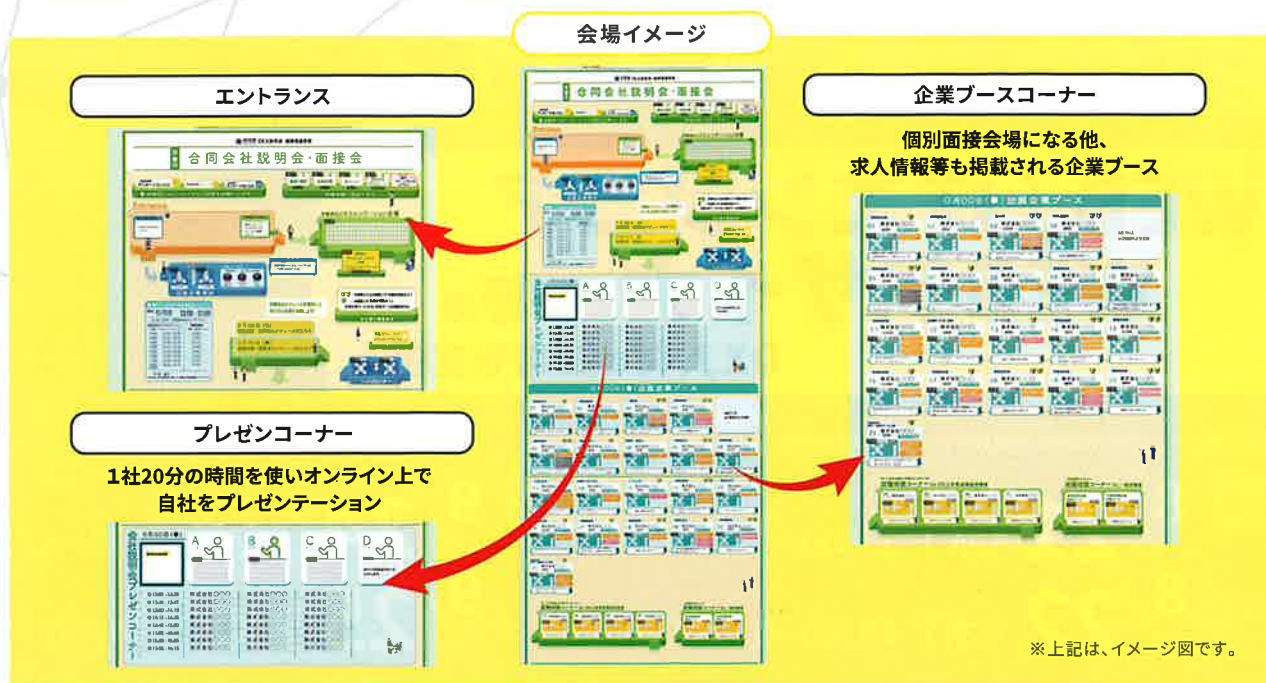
会場イメージ

エントランス

合同会社説明会・面接会

企業ブースコーナー

個別面接会場になる他、
求人情報等も掲載される企業ブース

プレゼンコーナー

1社20分の時間を使いオンライン上で
自社をプレゼンテーション

プレゼンコーナー

A

B

C

D

※上記は、イメージ図です。